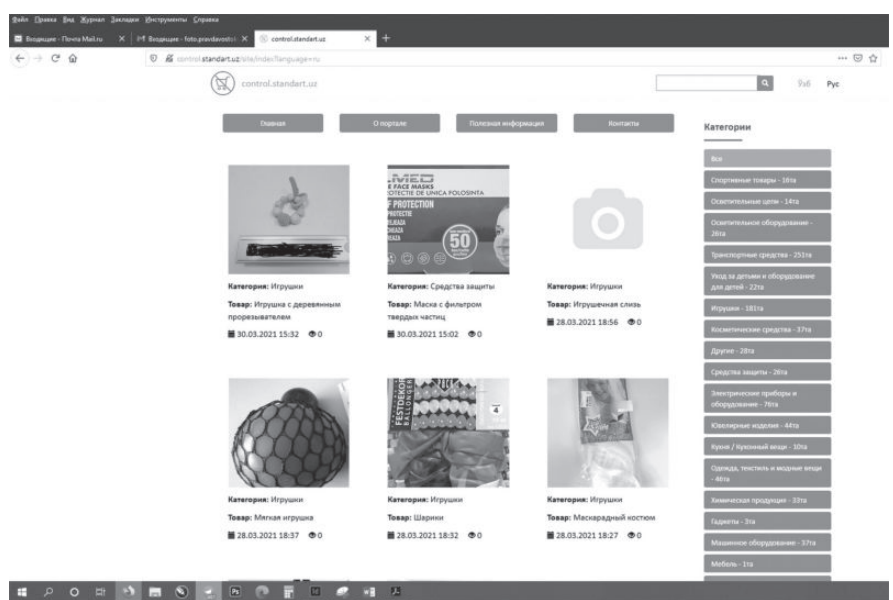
Файл Правка Вид Журнал Закладки Инструменты Справка

Входящие - Почта Mail.ru | Входящие - foto.pravdavostok | control.standart.uz

control.standart.uz/site/index?language=ru

control.standart.uz

Ўзб Рус

Главная | О портале | Полезная информация | Контакты

Категория: Игрушки
Товар: Игрушка с деревянным прорезывателем
30.03.2021 15:32 0

MED
E FACE MASKS
OTECTIE DE UNICA FOLOSINTA
F PROTECTION
50

Категория: Средства защиты
Товар: Маска с фильтром твердых частиц
30.03.2021 15:02 0

Категория: Игрушки
Товар: Игрушечная слизь
28.03.2021 18:56 0

Категория: Игрушки
Товар: Мягкая игрушка
28.03.2021 18:37 0

FESTDEKOR
BALLONGER
4

Категория: Игрушки
Товар: Шарики
28.03.2021 18:32 0

Категория: Игрушки
Товар: Маскарадный костюм
28.03.2021 18:27 0

Категории

Все
Спортивные товары - 16та
Осветительные цепи - 14та
Осветительное оборудование - 28та
Транспортные средства - 251та
Уход за детьми и оборудование для детей - 22та
Игрушки - 181та
Косметические средства - 37та
Другие - 28та
Средства защиты - 26та
Электрические приборы и оборудование - 76та
Ювелирные изделия - 44та
Кухня / Кухонный вещи - 10та
Одежда, текстиль и модные вещи - 46та
Химическая продукция - 33та
Гаджеты - 3та
Машинное оборудование - 37та
Мебель - 1та